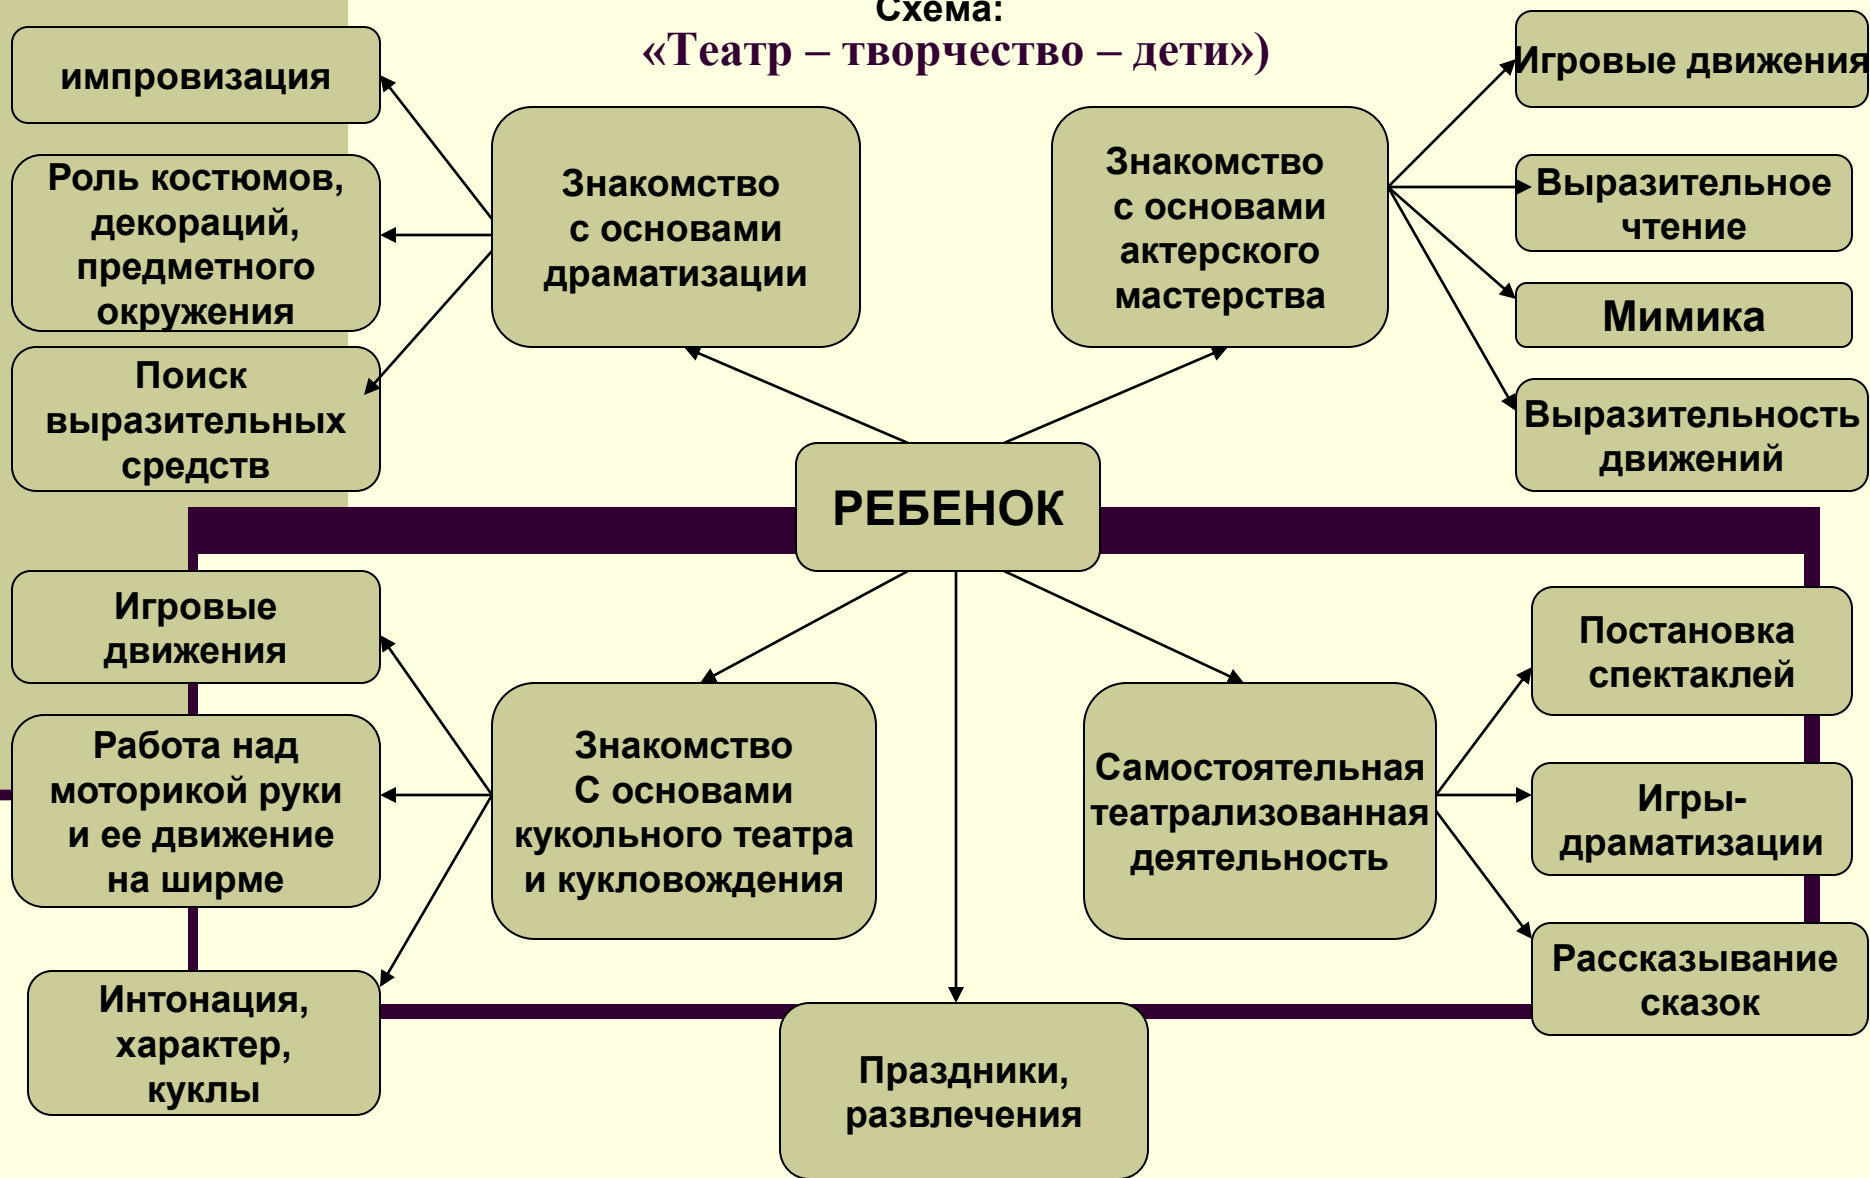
Схема:
«Театр – творчество – дети»)

импровизация

Роль костюмов, декораций, предметного окружения

Поиск выразительных средств

Знакомство с основами драматизации

Знакомство с основами актерского мастерства

Игровые движения

Выразительное чтение

Мимика

Выразительность движений

РЕБЕНОК

Игровые движения

Работа над моторикой руки и ее движение на ширме

Интонация, характер, куклы

Знакомство С основами кукольного театра и кукловождения

Самостоятельная театрализованная деятельность

Постановка спектаклей

Игры-драматизации

Рассказывание сказок

Праздники, развлечения